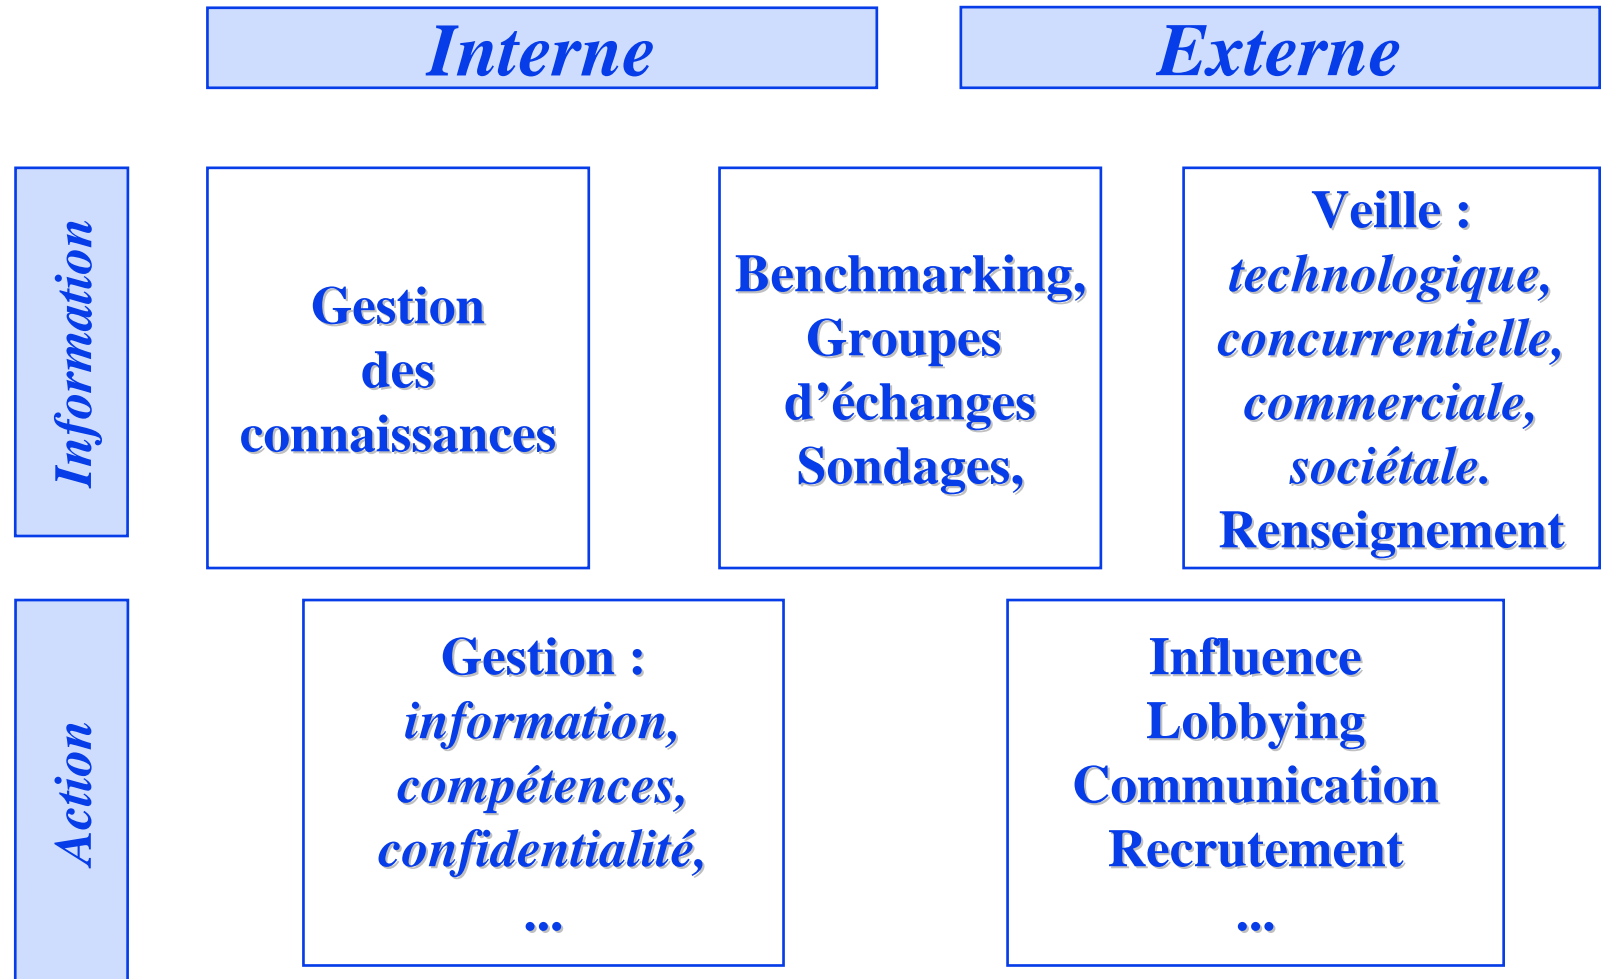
Interne

Externe

Information

Gestion des connaissances

Benchmarking, Groupes d’échanges Sondages,

Veille : *technologique, concurrentielle, commerciale, sociétale.* Renseignement

Action

Gestion : *information, compétences, confidentialité,* ...

Influence Lobbying Communication Recrutement ...